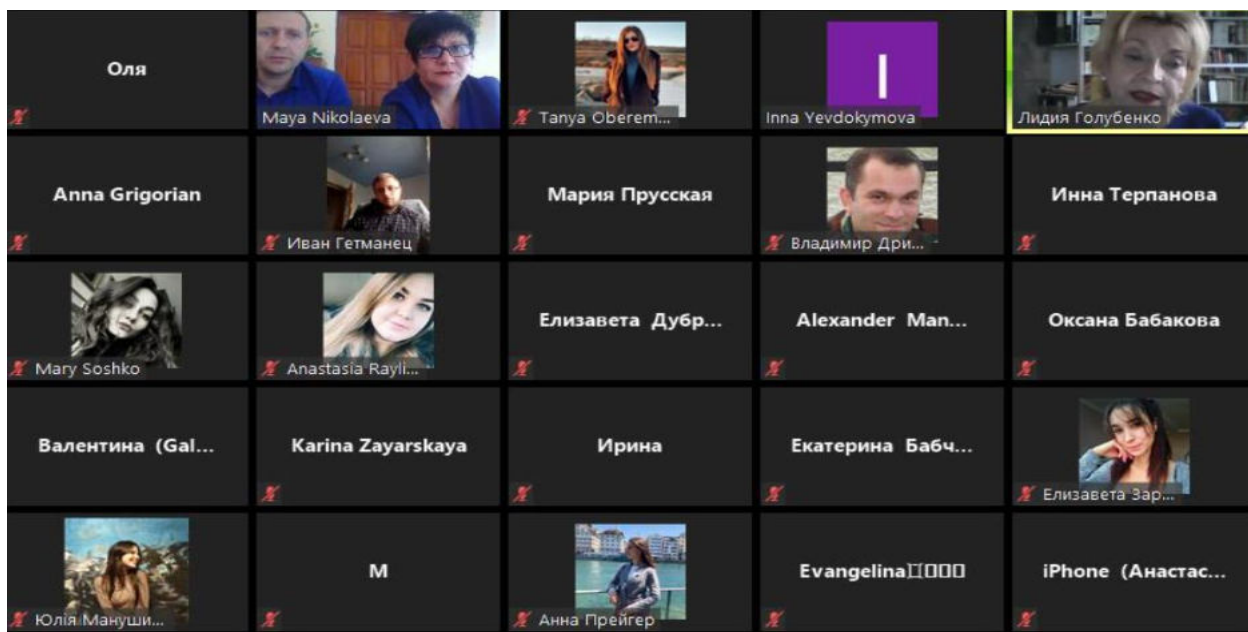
Оля

Maya Nikolaeva

Tanya Oberem...

I

Inna Yevdokymova

Лидия Голубенко

Anna Grigorian

Иван Гетманец

Мария Прусская

Владимир Дри...

Инна Терпанова

Mary Soshko

Anastasia Rayli...

Елизавета Дубр...

Alexander Man...

Оксана Бабакова

Валентина (Gal...

Karina Zayarskaya

Ирина

Екатерина Бабч...

Елизавета Зар...

Юлія Мануши...

M

Анна Прейгер

Evangelina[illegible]

iPhone (Анастас...